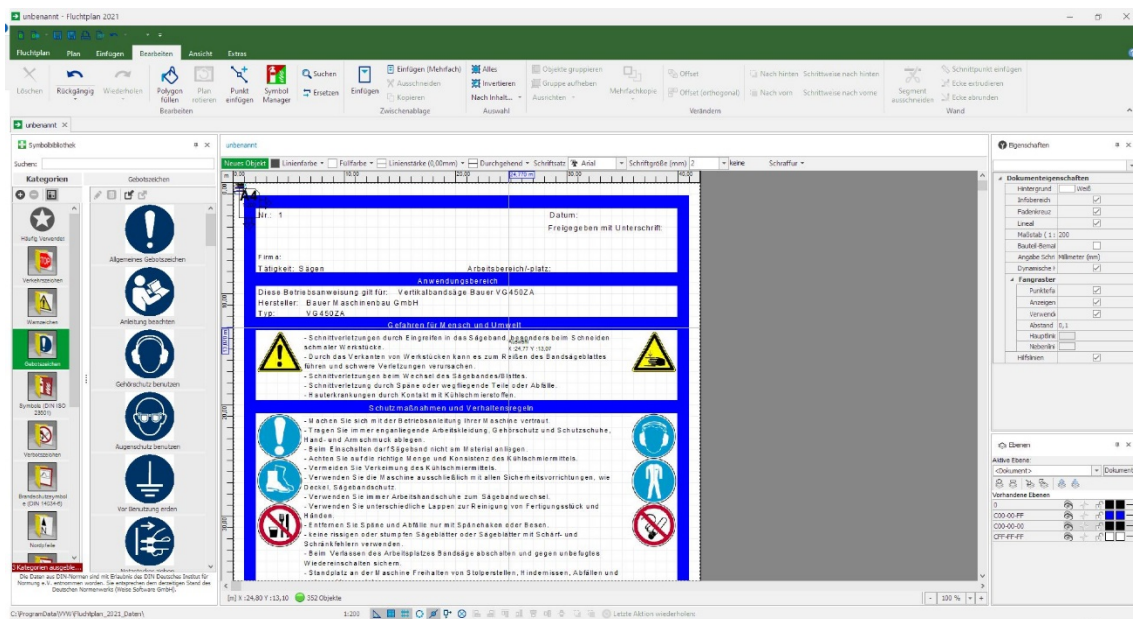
unbenannt - Fluchtplan 2021

Fluchtplan Plan Einfügen Bearbeiten Ansicht Extras

Löschen Rückgängig Wiederholen Polygon füllen Plan rotieren Punkt einfügen Symbol Manager Suchen Ersetzen Bearbeiten
Einfügen Einfügen (Mehrfach) Ausschneiden Kopieren Zwischenablage
Alles Invertieren Nach Inhalt... Auswahl
Objekte gruppieren Gruppe aufheben Ausrichten Mehrfachkopie Offset Offset (orthogonal) Nach hinten Nach vorn Schrittweise nach hinten Schrittweise nach vorne Verändern
Segment ausschneiden Schnittpunkt einfügen Ecke erweitern Ecke abrunden Wand

unbenannt

Symbolbibliothek
Suchen:
Kategorien Gebotszeichen
Häufig Verwendet
Verkehrszeichen
Warnzeichen
Gebotszeichen
Symbole (DIN ISO 23601)
Verbotszeichen
Brandschutzsymbole (DIN 14034-6)
Notfallzeichen
Allgemeines Gebotszeichen
Anleitung beachten
Gehörschutz benutzen
Augenschutz benutzen
Vor Benutzung erden
3 Kategorien ausgewählt
Die Daten aus DIN-Normen sind mit Erlaubnis des DIN Deutsches Institut für Normung e.V. entnommen worden. Sie entsprechen dem derzeitigen Stand des Deutschen Normenwerks (Weise Software GmbH).

unbenannt
Neues Objekt Linienfarbe Füllfarbe Linienstärke (0,00mm) Durchgehend Schriftsatz Arial Schriftgröße (mm): 2 keine Schraffur

Nr.: 1 Datum:
Freigegeben mit Unterschrift:
Firma:
Tätigkeit: Sägen Arbeitsbereich/-platz:
Anwendungsbereich
Diese Betriebsanweisung gilt für: Vertikalbandsäge Bauer VG450ZA
Hersteller: Bauer Maschinenbau GmbH
Typ: VG450ZA
Gefahren für Mensch und Umwelt
- Schnittverletzungen durch Eingreifen in das Sägeband, besonders beim Schneiden schmaler Werkstücke.
- Durch das Verkanten von Werkstücken kann es zum Reißen des Bandsägeblattes führen und schwere Verletzungen verursachen.
- Schnittverletzungen beim Wechsel des Sägebandes/Blattes.
- Schnittverletzung durch Späne oder weggeflogene Teile oder Abfälle.
- Hauterkrankungen durch Kontakt mit Kühlschmierstoffen.
Schutzmaßnahmen und Verhaltensregeln
- Machen Sie sich mit der Betriebsanleitung Ihrer Maschine vertraut.
- Tragen Sie immer enganliegende Arbeitskleidung, Gehörschutz und Schutzschuhe, Hand- und Armschmuck ablegen.
- Beim Einschalten darf Sägeband nicht am Material anliegen.
- Achten Sie auf die richtige Menge und Konsistenz des Kühlschmiermittels.
- Vermeiden Sie die Verkeimung des Kühlschmiermittels.
- Verwenden Sie die Maschine ausschließlich mit allen Sicherheitsvorrichtungen, wie Deckel, Sägebandschutz.
- Verwenden Sie immer Arbeitshandschuhe zum Sägebandwechsel.
- Verwenden Sie unterschiedliche Lappen zur Reinigung von Fertigungsstück und Händen.
- Entfernen Sie Späne und Abfälle nur mit Spänehaken oder Besen.
- keine rissigen oder stumpfen Sägeblätter oder Sägeblätter mit Schärf- und Schränkfehlern verwenden.
- Beim Verlassen des Arbeitsplatzes Bandsäge abschalten und gegen unbefugtes Wiedereinschalten sichern.
- Standplatz an der Maschine Freihalten von Stolperstellen, Hindernissen, Abfällen und

[m] X:-24,80 Y:13,10 352 Objekte 1:200 Letzte Aktion wiederholen 100 %

Eigenschaften
Dokumenteigenschaften
Hintergrund Weiß
Infobereich
Fadenkreuz
Lineal
Maßstab (1: 200
Bauteil-Bemaß
Angabe Schri Millimeter (mm)
Dynamische
Fangraster
Punktefa
Anzeigen
Verwend
Abstand 0,1
Hauptlinie
Nebenlini
Hilfslinien

Ebenen
Aktive Ebene:
<Dokument> Dokument
Vorhandene Ebenen
0
C00-00-FF
C00-00-00
CFF-FF-FF

C:\ProgramData\WW\Fluchtplan_2021_Daten\